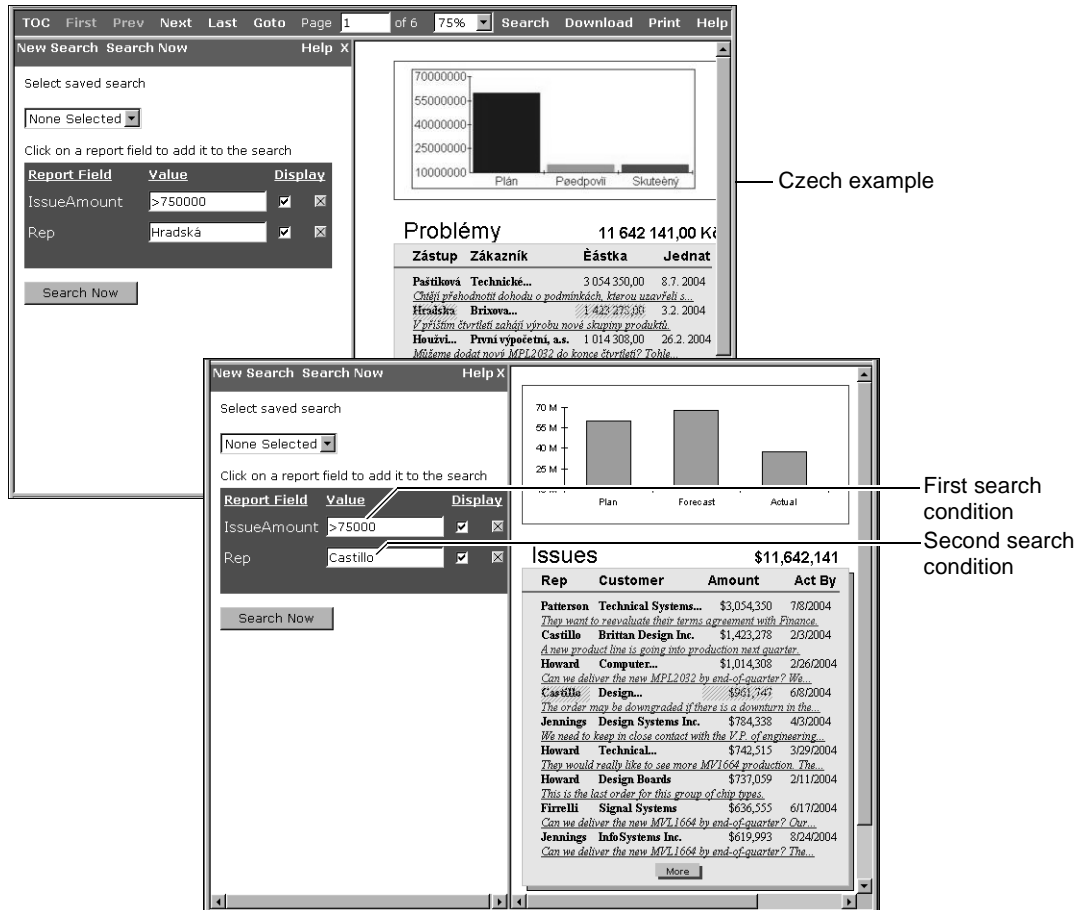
TOC First Prev Next Last Goto Page 1 of 6 75% Search Download Print Help

New Search Search Now Help X

Select saved search

None Selected

Click on a report field to add it to the search

Value Display

IssueAmount >750000

Rep Hradská

Search Now

70000000
55000000
40000000
25000000
10000000

Plán Pøedpovìï Skuteèný

Problémy 11 642 141,00 Kã

| Zástup | Zákazník | Èástka | Jednat |
|---|---|---|---|
| Paštiková | Technické... | 3 054 350,00 | 8.7. 2004 |
| Chtějí přehodnotit dohodu o podmínkách, kterou uzavřeli s... | | | |
| Hradská | Brixova... | 1 423 278,00 | 3.2. 2004 |
| V příštím čtvrtletí zahájí výrobu nové skupiny produktů. | | | |
| Houžvi... | První výpočetní, a.s. | 1 014 308,00 | 26.2. 2004 |
| Můžeme dodat nový MPL2032 do konce čtvrtletí? Tohle... | | | |

Czech example

New Search Search Now Help X

Select saved search

None Selected

Click on a report field to add it to the search

Report Field Value Display

IssueAmount >75000

Rep Castillo

Search Now

70 M
55 M
40 M
25 M

Plan Forecast Actual

First search condition

Second search condition

Issues $11,642,141

| Rep | Customer | Amount | Act By |
|---|---|---|---|
| Patterson | Technical Systems... | $3,054,350 | 7/8/2004 |
| They want to reevaluate their terms agreement with Finance. | | | |
| Castillo | Brittan Design Inc. | $1,423,278 | 2/3/2004 |
| A new product line is going into production next quarter. | | | |
| Howard | Computer... | $1,014,308 | 2/26/2004 |
| Can we deliver the new MPL2032 by end-of-quarter? We... | | | |
| Castillo | Design... | $961,747 | 6/8/2004 |
| The order may be downgraded if there is a downturn in the... | | | |
| Jennings | Design Systems Inc. | $784,338 | 4/3/2004 |
| We need to keep in close contact with the V.P. of engineering... | | | |
| Howard | Technical... | $742,515 | 3/29/2004 |
| They would really like to see more MV1664 production. The... | | | |
| Howard | Design Boards | $737,059 | 2/11/2004 |
| This is the last order for this group of chip types. | | | |
| Firrelli | Signal Systems | $636,555 | 6/17/2004 |
| Can we deliver the new MVL1664 by end-of-quarter? Our... | | | |
| Jennings | InfoSystems Inc. | $619,993 | 8/24/2004 |
| Can we deliver the new MVL1664 by end-of-quarter? The... | | | |

More